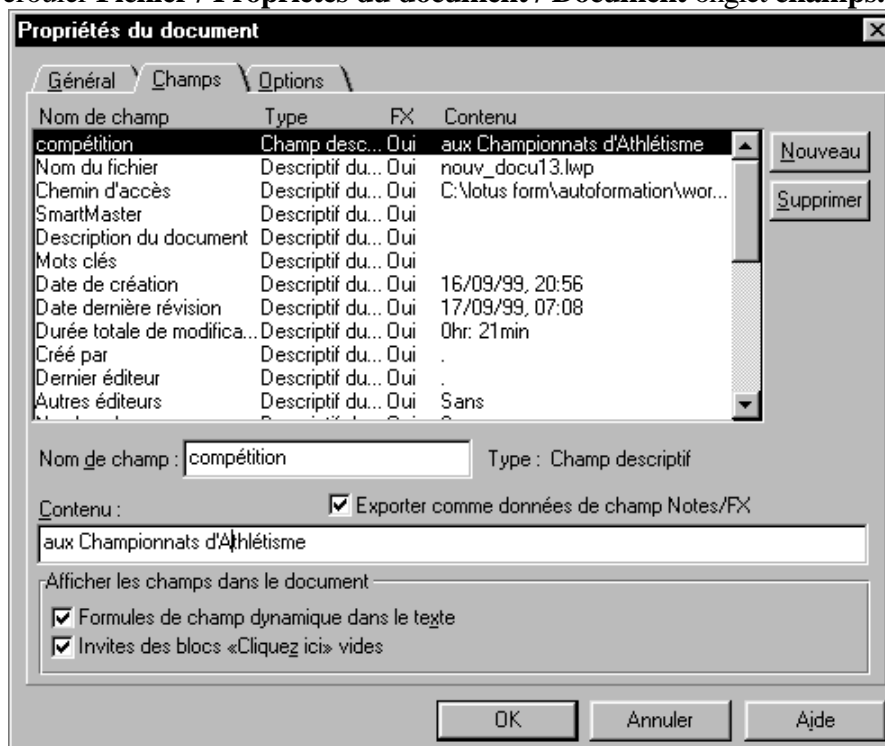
Propriétés du document

Général | Champs | Options

| Nom de champ | Type | FX | Contenu |
|---|---|---|---|
| compétition | Champ desc... | Oui | aux Championnats d'Athlétisme |
| Nom du fichier | Descriptif du... | Oui | nouv_docu13.lwp |
| Chemin d'accès | Descriptif du... | Oui | C:\lotus form\autoformation\wor... |
| SmartMaster | Descriptif du... | Oui | |
| Description du document | Descriptif du... | Oui | |
| Mots clés | Descriptif du... | Oui | |
| Date de création | Descriptif du... | Oui | 16/09/99, 20:56 |
| Date dernière révision | Descriptif du... | Oui | 17/09/99, 07:08 |
| Durée totale de modifica... | Descriptif du... | Oui | 0hr: 21min |
| Créé par | Descriptif du... | Oui | . |
| Dernier éditeur | Descriptif du... | Oui | . |
| Autres éditeurs | Descriptif du... | Oui | Sans |

Nouveau
Supprimer

Nom de champ : compétition
Type : Champ descriptif

Contenu :
Exporter comme données de champ Notes/FX
aux Championnats d'Athlétisme

Afficher les champs dans le document
Formules de champ dynamique dans le texte
Invites des blocs «Cliquez ici» vides

OK
Annuler
Aide